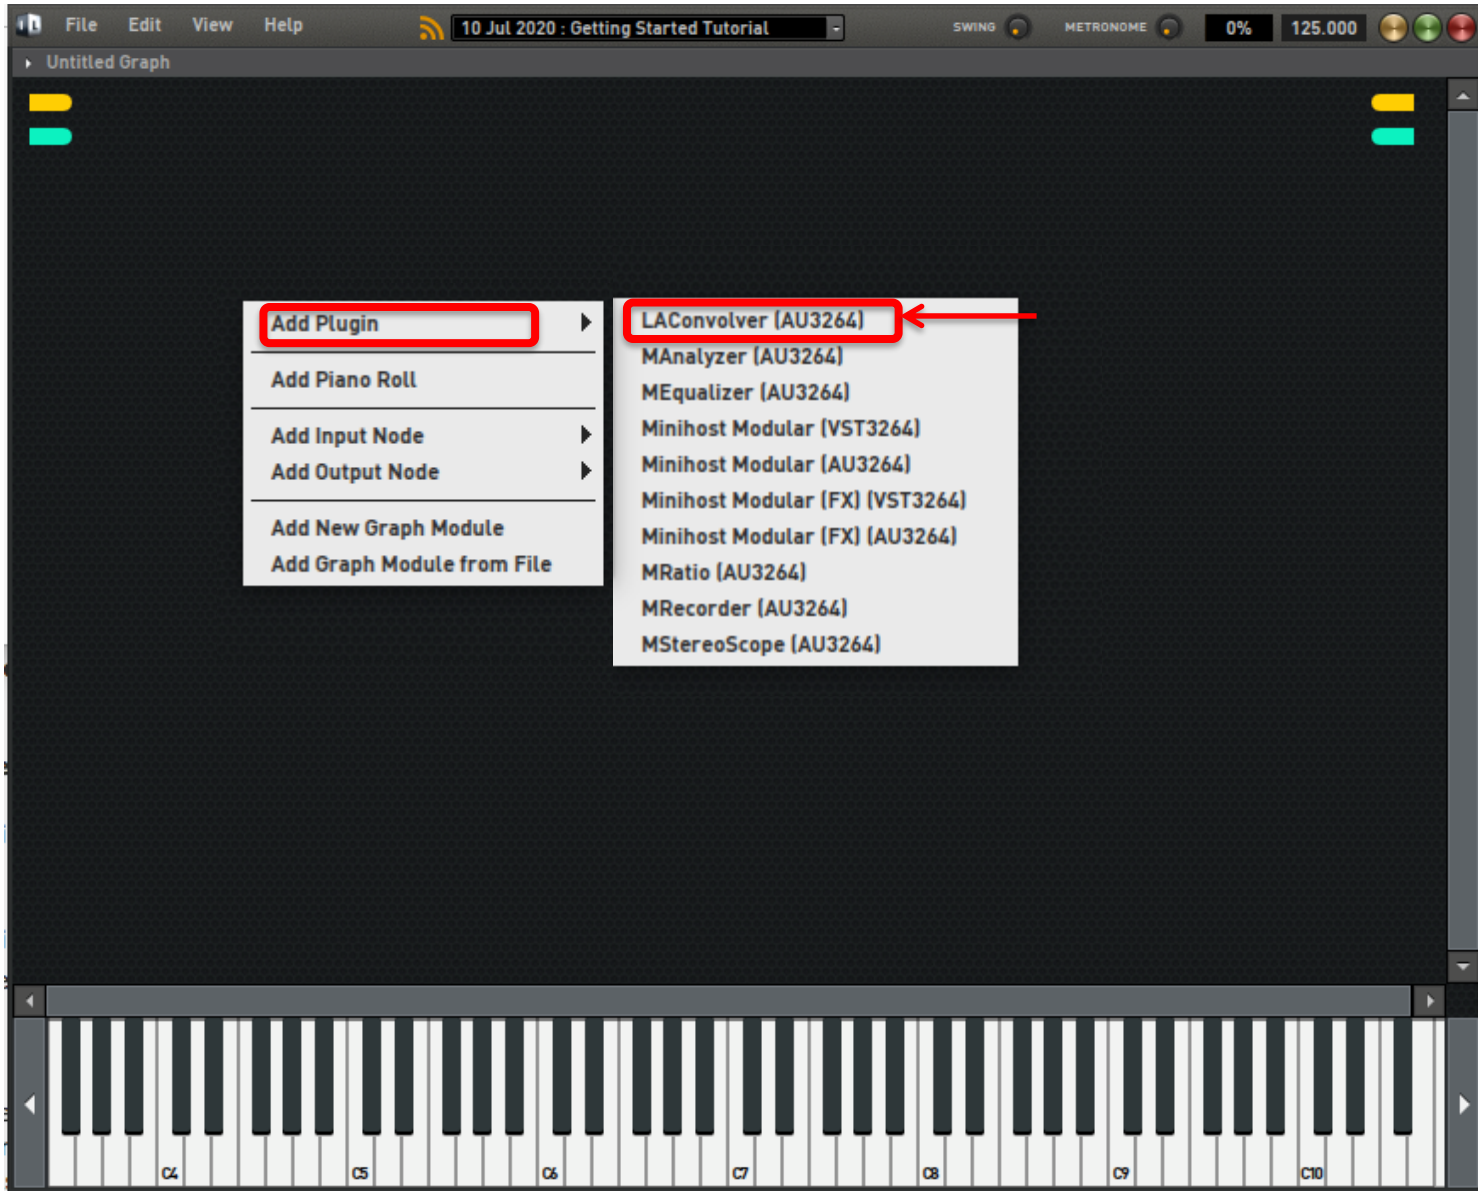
File Edit View Help
10 Jul 2020 : Getting Started Tutorial
SWING
METRONOME
0%
125.000
Untitled Graph

Add Plugin
Add Piano Roll
Add Input Node
Add Output Node
Add New Graph Module
Add Graph Module from File

LAConvolver (AU3264)
MAnalyzer (AU3264)
MEqualizer (AU3264)
Minihost Modular (VST3264)
Minihost Modular (AU3264)
Minihost Modular (FX) (VST3264)
Minihost Modular (FX) (AU3264)
MRatio (AU3264)
MRecorder (AU3264)
MStereoScope (AU3264)

C4
C5
C6
C7
C8
C9
C10